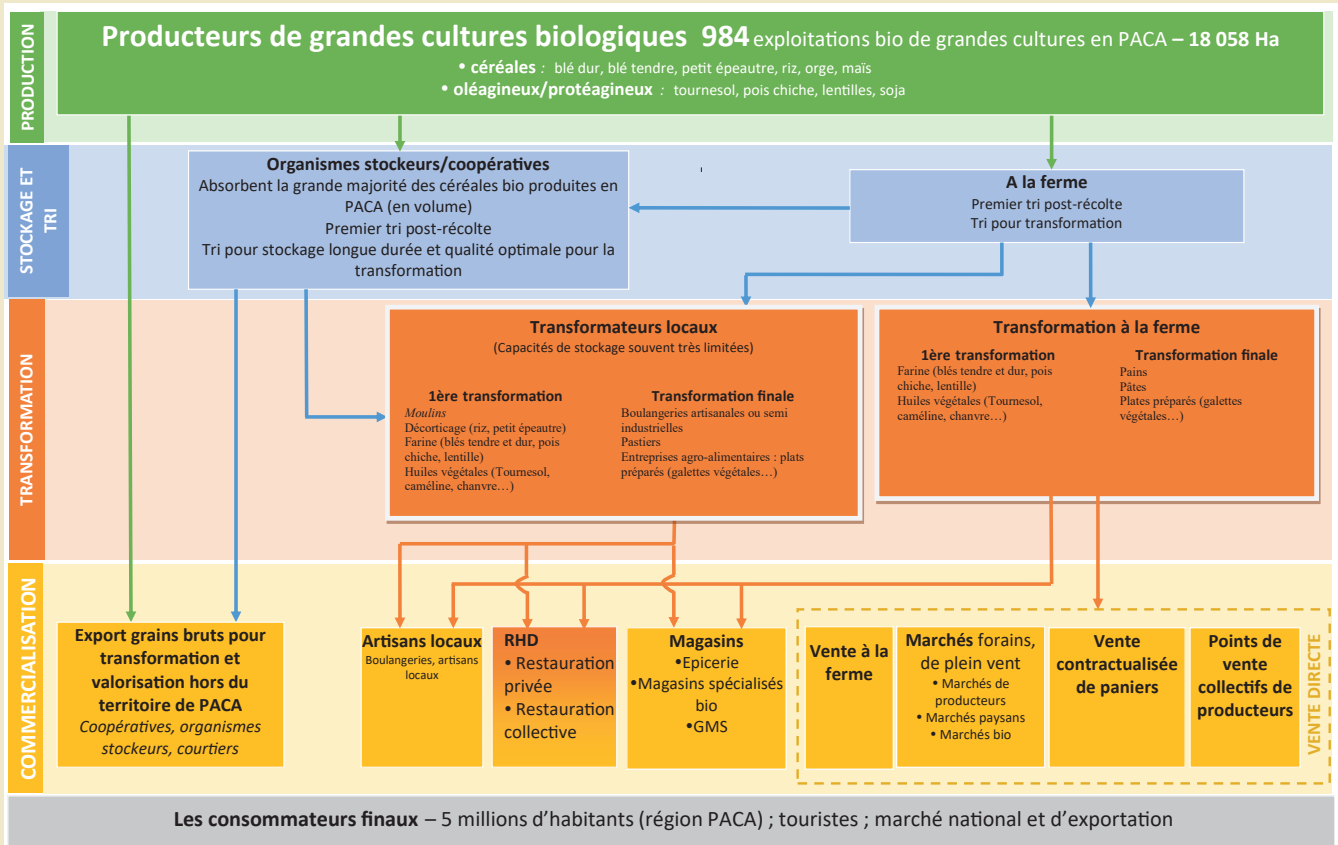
PRODUCTION

**Producteurs de grandes cultures biologiques 984** exploitations bio de grandes cultures en PACA – **18 058 Ha**
• **céréales** : blé dur, blé tendre, petit épeautre, riz, orge, maïs
• **oléagineux/protéagineux** : tournesol, pois chiche, lentilles, soja

STOCKAGE ET TRI

**Organismes stockeurs/coopératives**
Absorbent la grande majorité des céréales bio produites en PACA (en volume)
Premier tri post-récolte
Tri pour stockage longue durée et qualité optimale pour la transformation

**A la ferme**
Premier tri post-récolte
Tri pour transformation

TRANSFORMATION

**Transformateurs locaux**
(Capacités de stockage souvent très limitées)

**1ère transformation**
*Moulins*
Décorticage (riz, petit épeautre)
Farine (blés tendre et dur, pois chiche, lentille)
Huiles végétales (Tournesol, caméline, chanvre…)

**Transformation finale**
Boulangeries artisanales ou semi industrielles
Pastiers
Entreprises agro-alimentaires : plats préparés (galettes végétales…)

**Transformation à la ferme**

**1ère transformation**
Farine (blés tendre et dur, pois chiche, lentille)
Huiles végétales (Tournesol, caméline, chanvre…)

**Transformation finale**
Pains
Pâtes
Plates préparés (galettes végétales…)

COMMERCIALISATION

**Export grains bruts pour transformation et valorisation hors du territoire de PACA**
*Coopératives, organismes stockeurs, courtiers*

**Artisans locaux**
Boulangeries, artisans locaux

**RHD**
• Restauration privée
• Restauration collective

**Magasins**
•Epicerie
•Magasins spécialisés bio
•GMS

**Vente à la ferme**

**Marchés** forains, de plein vent
• Marchés de producteurs
• Marchés paysans
• Marchés bio

**Vente contractualisée de paniers**

**Points de vente collectifs de producteurs**

VENTE DIRECTE

**Les consommateurs finaux** – 5 millions d'habitants (région PACA) ; touristes ; marché national et d'exportation